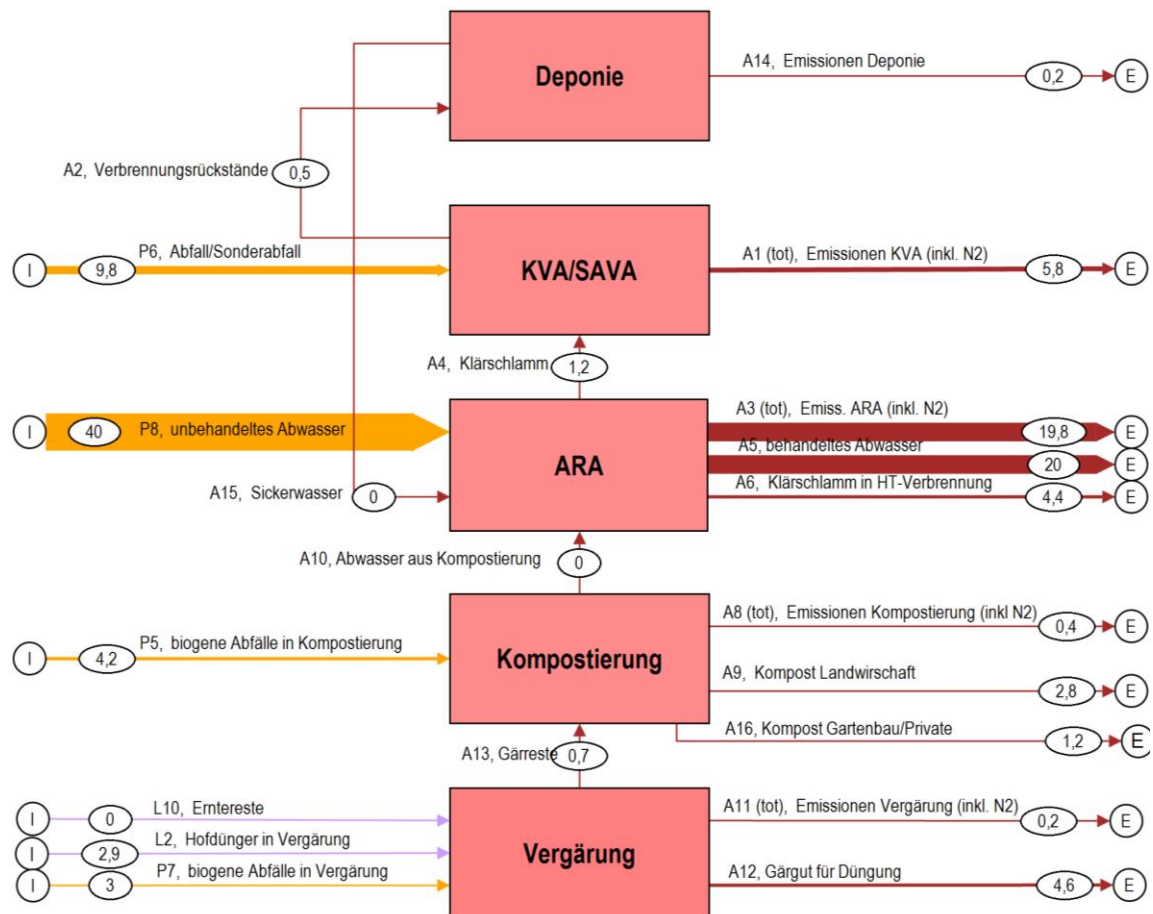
Deponie

A14, Emissionen Deponie
0,2
E

A2, Verbrennungsrückstände
0,5

I
9,8
P6, Abfall/Sonderabfall

KVA/SAVA

A1 (tot), Emissionen KVA (inkl. N2)
5,8
E

A4, Klärschlamm
1,2

I
40
P8, unbehandeltes Abwasser

ARA

A3 (tot), Emiss. ARA (inkl. N2)
19,8
E
A5, behandeltes Abwasser
20
E
A6, Klärschlamm in HT-Verbrennung
4,4
E

A15, Sickerwasser
0

A10, Abwasser aus Kompostierung
0

I
4,2
P5, biogene Abfälle in Kompostierung

Kompostierung

A8 (tot), Emissionen Kompostierung (inkl N2)
0,4
E
A9, Kompost Landwirschaft
2,8
E
A16, Kompost Gartenbau/Private
1,2
E

A13, Gärreste
0,7

I
0
L10, Erntereste
I
2,9
L2, Hofdünger in Vergärung
I
3
P7, biogene Abfälle in Vergärung

Vergärung

A11 (tot), Emissionen Vergärung (inkl. N2)
0,2
E
A12, Gärgut für Düngung
4,6
E